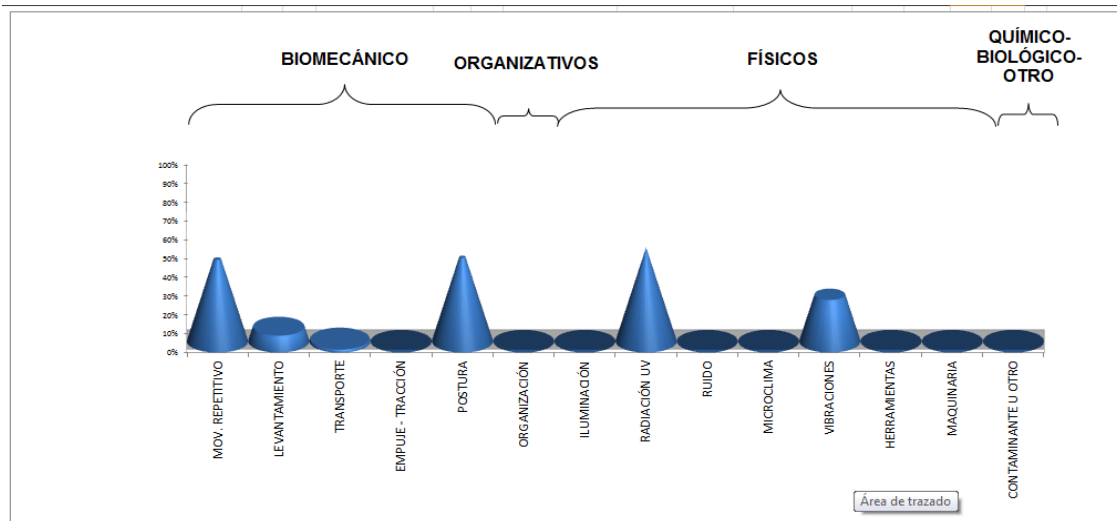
BIOMECÁNICO

ORGANIZATIVOS

FÍSICOS

QUÍMICO-BIOLÓGICO-OTRO

100%
90%
80%
70%
60%
50%
40%
30%
20%
10%
0%

MOV. REPETITIVO
LEVANTAMIENTO
TRANSPORTE
EMPUJE - TRACCIÓN
POSTURA
ORGANIZACIÓN
ILUMINACIÓN
RADIACIÓN UV
RUIDO
MICROCLIMA
VIBRACIONES
HERRAMIENTAS
MAQUINARIA
CONTAMINANTE U OTRO

Área de trazado